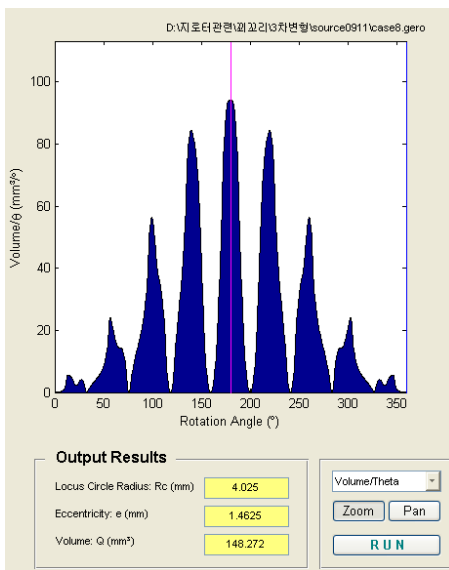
D:\지로터관련\꾀꼬리\3차변형\source0911\case8.gero

Volume/θ (mm³/°)

100
80
60
40
20
0

0 50 100 150 200 250 300 350

Rotation Angle (°)

Output Results

Locus Circle Radius: Rc (mm) 4.025

Eccentricity: e (mm) 1.4625

Volume: Q (mm³) 148.272

Volume/Theta

Zoom

Pan

RUN